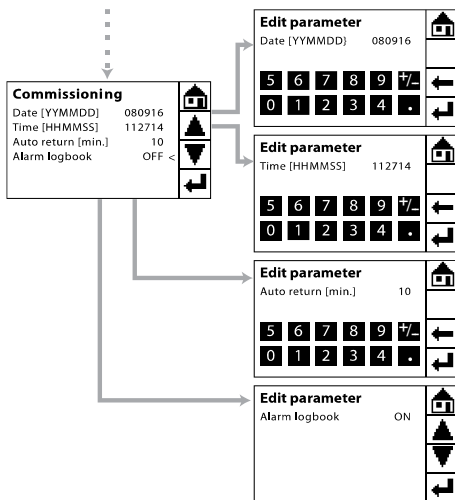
Commissioning
Date [YYMMDD] 080916
Time [HHMMSS] 112714
Auto return [min.] 10
Alarm logbook OFF <

Edit parameter
Date [YYMMDD] 080916
5 6 7 8 9 +/-
0 1 2 3 4 .

Edit parameter
Time [HHMMSS] 112714
5 6 7 8 9 +/-
0 1 2 3 4 .

Edit parameter
Auto return [min.] 10
5 6 7 8 9 +/-
0 1 2 3 4 .

Edit parameter
Alarm logbook ON